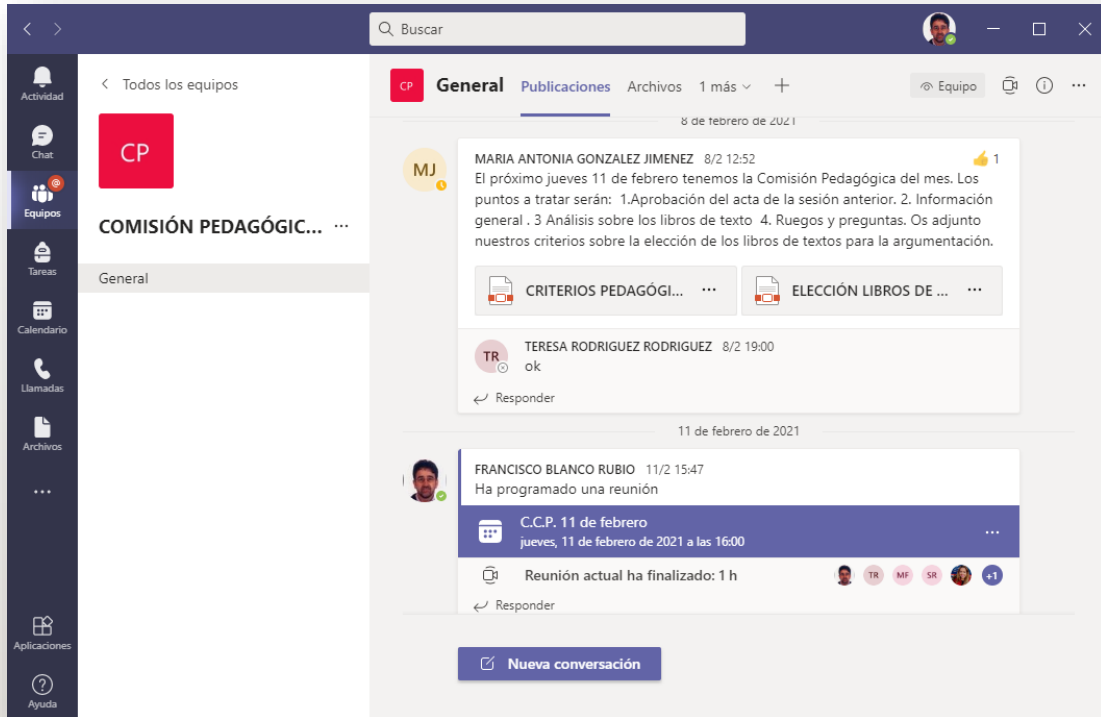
Buscar

Actividad
Chat
Equipos
Tareas
Calendario
Llamadas
Archivos
...
Aplicaciones
Ayuda

< Todos los equipos

CP

COMISIÓN PEDAGÓGIC... ···

General

CP General Publicaciones Archivos 1 más + Equipo

8 de febrero de 2021

MJ MARIA ANTONIA GONZALEZ JIMENEZ 8/2 12:52 1

El próximo jueves 11 de febrero tenemos la Comisión Pedagógica del mes. Los puntos a tratar serán: 1.Aprobación del acta de la sesión anterior. 2. Información general . 3 Análisis sobre los libros de texto 4. Ruegos y preguntas. Os adjunto nuestros criterios sobre la elección de los libros de textos para la argumentación.

CRITERIOS PEDAGÓGI... ···

ELECCIÓN LIBROS DE ... ···

TR TERESA RODRIGUEZ RODRIGUEZ 8/2 19:00
ok

Responder

11 de febrero de 2021

FRANCISCO BLANCO RUBIO 11/2 15:47
Ha programado una reunión

C.C.P. 11 de febrero
jueves, 11 de febrero de 2021 a las 16:00

Reunión actual ha finalizado: 1 h

TR MF SR +1

Responder

Nueva conversación